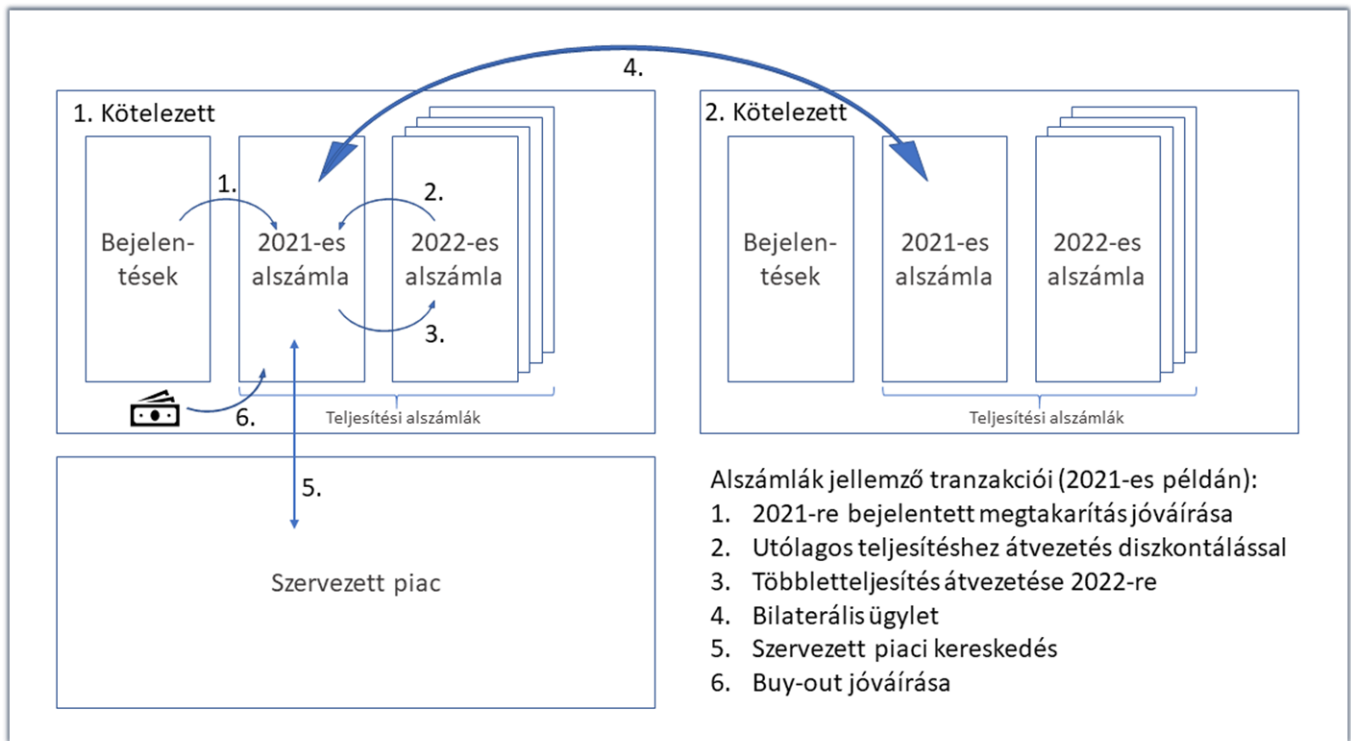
4.

1. Kötelezett

1.

2.

Bejelentések

2021-es alszámla

2022-es alszámla

3.

6.

Teljesítési alszámlák

2. Kötelezett

Bejelentések

2021-es alszámla

2022-es alszámla

Teljesítési alszámlák

5.

Szervezett piac

Alszámlák jellemző tranzakciói (2021-es példán):
1. 2021-re bejelentett megtakarítás jóváírása
2. Utólagos teljesítéshez átvezetés diszkontálással
3. Többletteljesítés átvezetése 2022-re
4. Bilaterális ügylet
5. Szervezett piaci kereskedés
6. Buy-out jóváírása